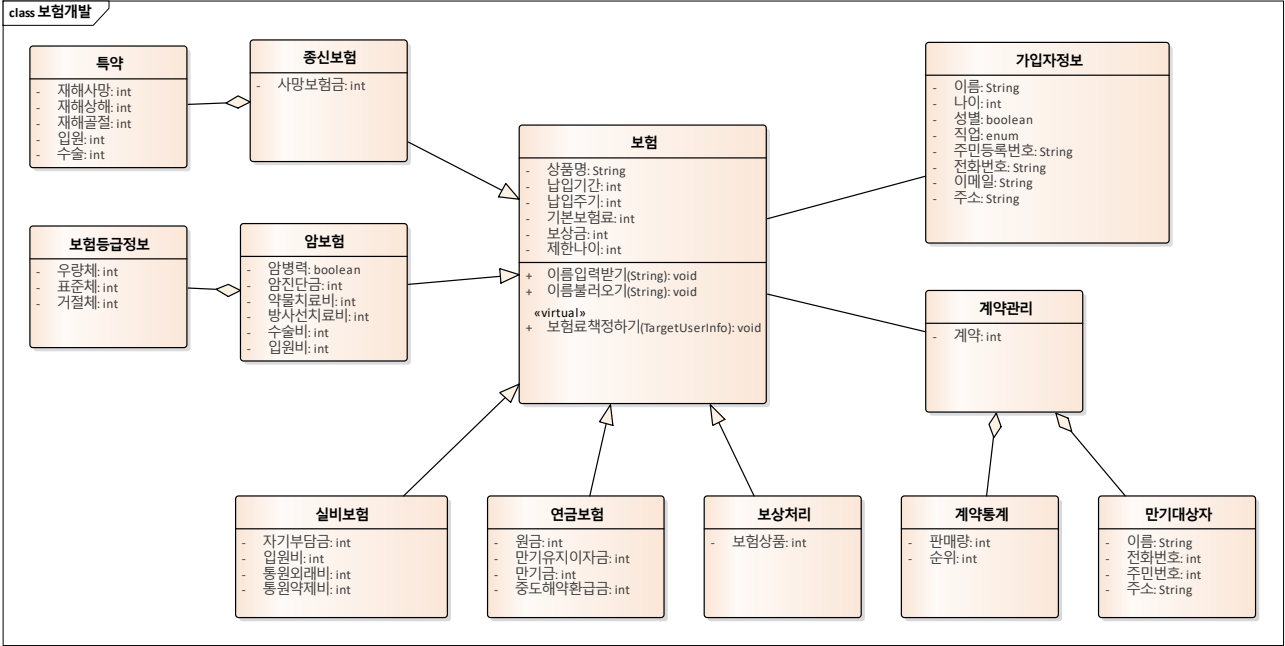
class 보험개발

특약
- 재해사망: int
- 재해상해: int
- 재해골절: int
- 입원: int
- 수술: int

종신보험
- 사망보험금: int

가입자정보
- 이름: String
- 나이: int
- 성별: boolean
- 직업: enum
- 주민등록번호: String
- 전화번호: String
- 이메일: String
- 주소: String

보험
- 상품명: String
- 납입기간: int
- 납입주기: int
- 기본보험료: int
- 보상금: int
- 제한나이: int
+ 이름입력받기(String): void
+ 이름불러오기(String): void
«virtual»
+ 보험료책정하기(TargetUserInfo): void

보험등급정보
- 우량체: int
- 표준체: int
- 거절체: int

암보험
- 암병력: boolean
- 암진단금: int
- 약물치료비: int
- 방사선치료비: int
- 수술비: int
- 입원비: int

계약관리
- 계약: int

실비보험
- 자기부담금: int
- 입원비: int
- 통원외래비: int
- 통원약제비: int

연금보험
- 원금: int
- 만기유지이자금: int
- 만기금: int
- 중도해약환급금: int

보상처리
- 보험상품: int

계약통계
- 판매량: int
- 순위: int

만기대상자
- 이름: String
- 전화번호: int
- 주민번호: int
- 주소: String